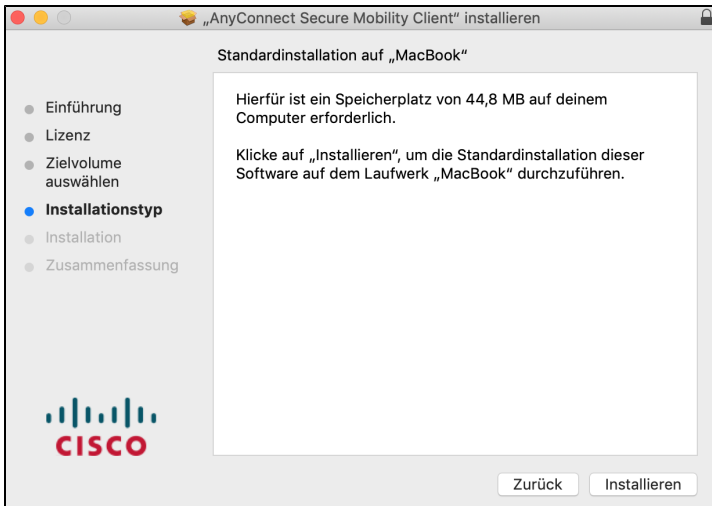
„AnyConnect Secure Mobility Client“ installieren

Standardinstallation auf „MacBook“

Einführung
Lizenz
Zielvolume auswählen
Installationstyp
Installation
Zusammenfassung

Hierfür ist ein Speicherplatz von 44,8 MB auf deinem Computer erforderlich.

Klicke auf „Installieren“, um die Standardinstallation dieser Software auf dem Laufwerk „MacBook“ durchzuführen.

CISCO

Zurück
Installieren